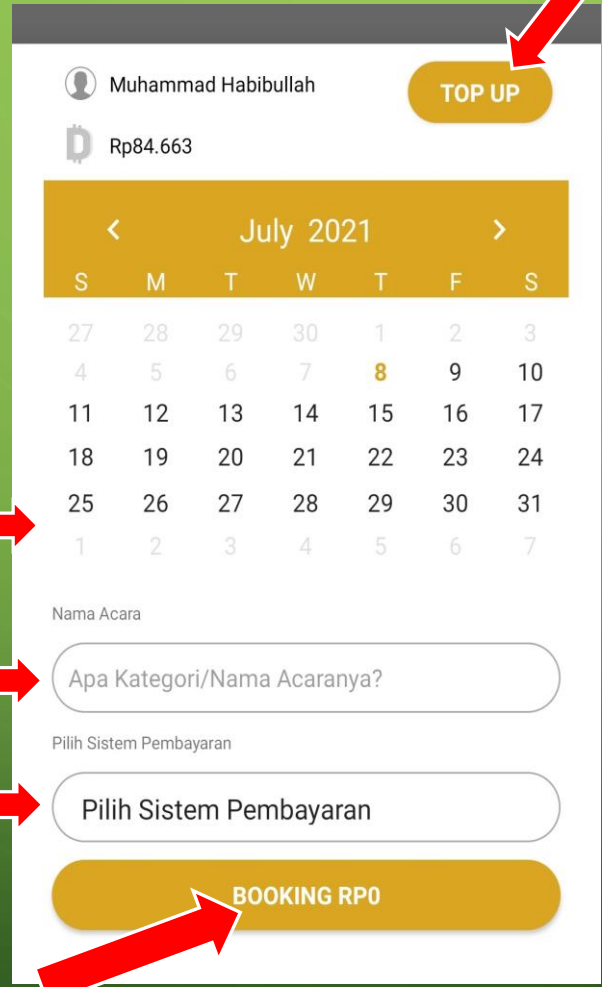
Muhammad Habibullah

TOP UP

Rp84.663

<

July 2021

>

| S | M | T | W | T | F | S |
|---|---|---|---|---|---|---|
| 27 | 28 | 29 | 30 | 1 | 2 | 3 |
| 4 | 5 | 6 | 7 | 8 | 9 | 10 |
| 11 | 12 | 13 | 14 | 15 | 16 | 17 |
| 18 | 19 | 20 | 21 | 22 | 23 | 24 |
| 25 | 26 | 27 | 28 | 29 | 30 | 31 |
| 1 | 2 | 3 | 4 | 5 | 6 | 7 |

Nama Acara

Apa Kategori/Nama Acaranya?

Pilih Sistem Pembayaran

Pilih Sistem Pembayaran

BOOKING RP0